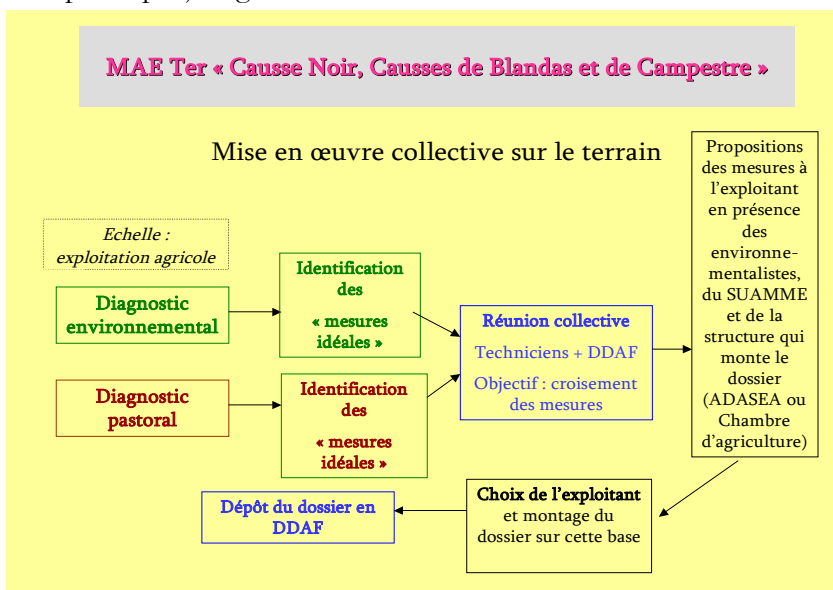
MAE Ter « Causse Noir, Causses de Blandas et de Campestre »

Mise en œuvre collective sur le terrain

Propositions des mesures à l'exploitant en présence des environnementalistes, du SUAMME et de la structure qui monte le dossier (ADASEA ou Chambre d'agriculture)

Echelle : exploitation agricole

Diagnostic environnemental

Identification des « mesures idéales »

Réunion collective

Techniciens + DDAF

Objectif : croisement des mesures

Diagnostic pastoral

Identification des « mesures idéales »

Dépôt du dossier en DDAF

Choix de l'exploitant et montage du dossier sur cette base